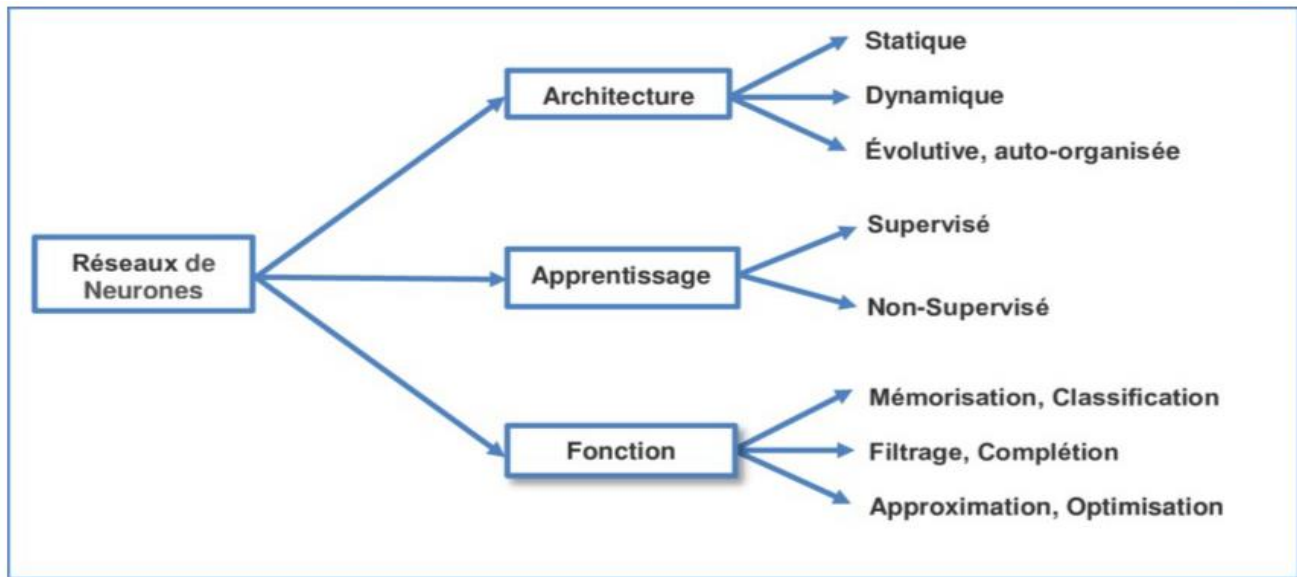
Réseaux de Neurones

Architecture

Statique

Dynamique

Évolutive, auto-organisée

Apprentissage

Supervisé

Non-Supervisé

Fonction

Mémorisation, Classification

Filtrage, Complétion

Approximation, Optimisation